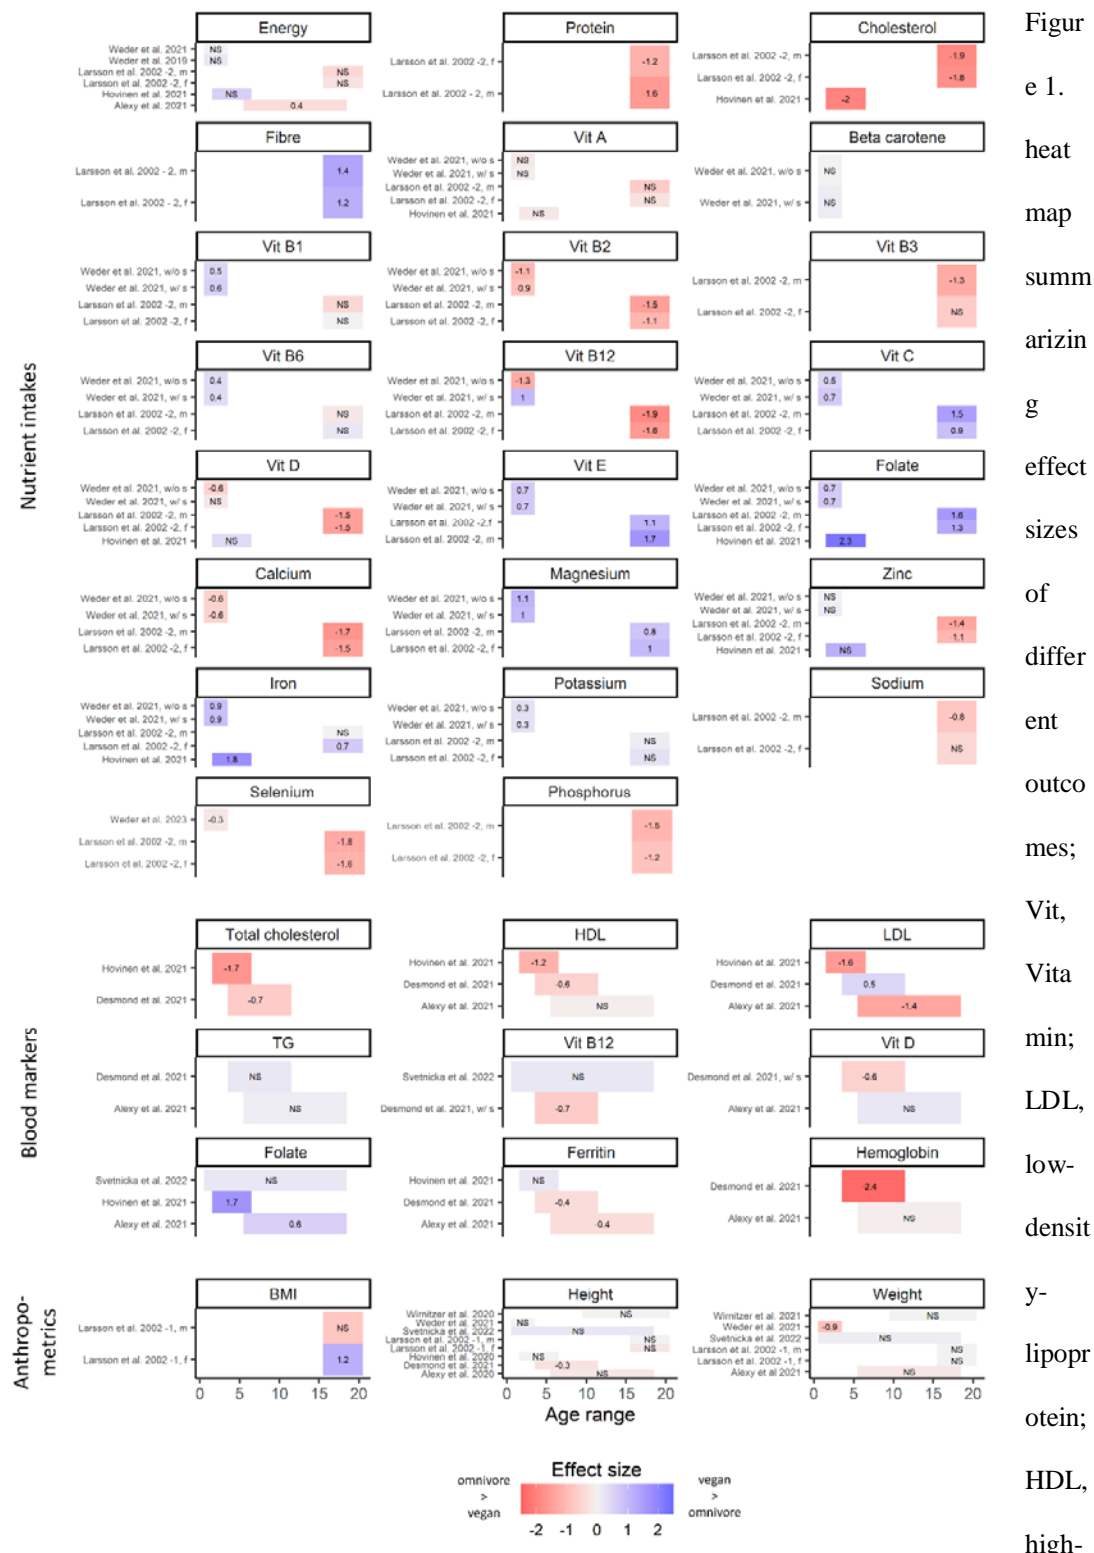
Energy
Weder et al. 2021 NS
Weder et al. 2019 NS
Larsson et al. 2002 -2, m NS
Larsson et al. 2002 -2, f NS
Hovinen et al. 2021 NS
Alexy et al. 2021 0.4

Protein
Larsson et al. 2002 -2, f -1.2
Larsson et al. 2002 - 2, m 1.6

Cholesterol
Larsson et al. 2002 -2, m -1.9
Larsson et al. 2002 -2, f -1.8
Hovinen et al. 2021 -2

Fibre
Larsson et al. 2002 - 2, m 1.4
Larsson et al. 2002 - 2, f 1.2

Vit A
Weder et al. 2021, w/o s NS
Weder et al. 2021, w/ s NS
Larsson et al. 2002 -2, m NS
Larsson et al. 2002 -2, f NS
Hovinen et al. 2021 NS

Beta carotene
Weder et al. 2021, w/o s NS
Weder et al. 2021, w/ s NS

Vit B1
Weder et al. 2021, w/o s 0.5
Weder et al. 2021, w/ s 0.6
Larsson et al. 2002 -2, m NS
Larsson et al. 2002 -2, f NS

Vit B2
Weder et al. 2021, w/o s -1.1
Weder et al. 2021, w/ s 0.9
Larsson et al. 2002 -2, m -1.5
Larsson et al. 2002 -2, f -1.1

Vit B3
Larsson et al. 2002 -2, m -1.3
Larsson et al. 2002 -2, f NS

Vit B6
Weder et al. 2021, w/o s 0.4
Weder et al. 2021, w/ s 0.4
Larsson et al. 2002 -2, m NS
Larsson et al. 2002 -2, f NS

Vit B12
Weder et al. 2021, w/o s -1.3
Weder et al. 2021, w/ s 1
Larsson et al. 2002 -2, m -1.9
Larsson et al. 2002 -2, f -1.6

Vit C
Weder et al. 2021, w/o s 0.5
Weder et al. 2021, w/ s 0.7
Larsson et al. 2002 -2, m 1.5
Larsson et al. 2002 -2, f 0.9

Vit D
Weder et al. 2021, w/o s -0.6
Weder et al. 2021, w/ s NS
Larsson et al. 2002 -2, m -1.5
Larsson et al. 2002 -2, f -1.5
Hovinen et al. 2021 NS

Vit E
Weder et al. 2021, w/o s 0.7
Weder et al. 2021, w/ s 0.7
Larsson et al. 2002 -2,f 1.1
Larsson et al. 2002 -2, m 1.7

Folate
Weder et al. 2021, w/o s 0.7
Weder et al. 2021, w/ s 0.7
Larsson et al. 2002 -2, m 1.6
Larsson et al. 2002 -2, f 1.3
Hovinen et al. 2021 2.3

Calcium
Weder et al. 2021, w/o s -0.6
Weder et al. 2021, w/ s -0.6
Larsson et al. 2002 -2, m -1.7
Larsson et al. 2002 -2, f -1.5

Magnesium
Weder et al. 2021, w/o s 1.1
Weder et al. 2021, w/ s 1
Larsson et al. 2002 -2, m 0.8
Larsson et al. 2002 -2, f 1

Zinc
Weder et al. 2021, w/o s NS
Weder et al. 2021, w/ s NS
Larsson et al. 2002 -2, m -1.4
Larsson et al. 2002 -2, f -1.1
Hovinen et al. 2021 NS

Iron
Weder et al. 2021, w/o s 0.9
Weder et al. 2021, w/ s 0.9
Larsson et al. 2002 -2, m NS
Larsson et al. 2002 -2, f 0.7
Hovinen et al. 2021 1.8

Potassium
Weder et al. 2021, w/o s 0.3
Weder et al. 2021, w/ s 0.3
Larsson et al. 2002 -2, m NS
Larsson et al. 2002 -2, f NS

Sodium
Larsson et al. 2002 -2, m -0.8
Larsson et al. 2002 -2, f NS

Selenium
Weder et al. 2023 -0.3
Larsson et al. 2002 -2, m -1.8
Larsson et al. 2002 -2, f -1.6

Phosphorus
Larsson et al. 2002 -2, m -1.5
Larsson et al. 2002 -2, f -1.2

Nutrient intakes

Total cholesterol
Hovinen et al. 2021 -1.7
Desmond et al. 2021 -0.7

HDL
Hovinen et al. 2021 -1.2
Desmond et al. 2021 -0.6
Alexy et al. 2021 NS

LDL
Hovinen et al. 2021 -1.6
Desmond et al. 2021 0.5
Alexy et al. 2021 -1.4

TG
Desmond et al. 2021 NS
Alexy et al. 2021 NS

Vit B12
Svetnicka et al. 2022 NS
Desmond et al. 2021, w/ s -0.7

Vit D
Desmond et al. 2021, w/ s -0.6
Alexy et al. 2021 NS

Folate
Svetnicka et al. 2022 NS
Hovinen et al. 2021 1.7
Alexy et al. 2021 0.6

Ferritin
Hovinen et al. 2021 NS
Desmond et al. 2021 -0.4
Alexy et al. 2021 0.4

Hemoglobin
Desmond et al. 2021 2.4
Alexy et al. 2021 NS

Blood markers

BMI
Larsson et al. 2002 -1, m NS
Larsson et al. 2002 -1, f 1.2

Height
Wirnitzer et al. 2020 NS
Weder et al. 2021 NS
Svetnicka et al. 2022 NS
Larsson et al. 2002 -1, m NS
Larsson et al. 2002 -1, f NS
Hovinen et al. 2020 NS
Desmond et al. 2021 -0.3
Alexy et al. 2020 NS

Weight
Wirnitzer et al. 2021 NS
Weder et al. 2021 -0.9
Svetnicka et al. 2022 NS
Larsson et al. 2002 -1, m NS
Larsson et al. 2002 -1, f NS
Alexy et al. 2021 NS

Anthropo-metrics

0 5 10 15 20
Age range

Effect size
omnivore > vegan
vegan > omnivore
-2 -1 0 1 2

Figure 1. heat map summarizing effect sizes of different outcomes; Vit, Vitamin; LDL, low-density-lipoprotein; HDL, high-